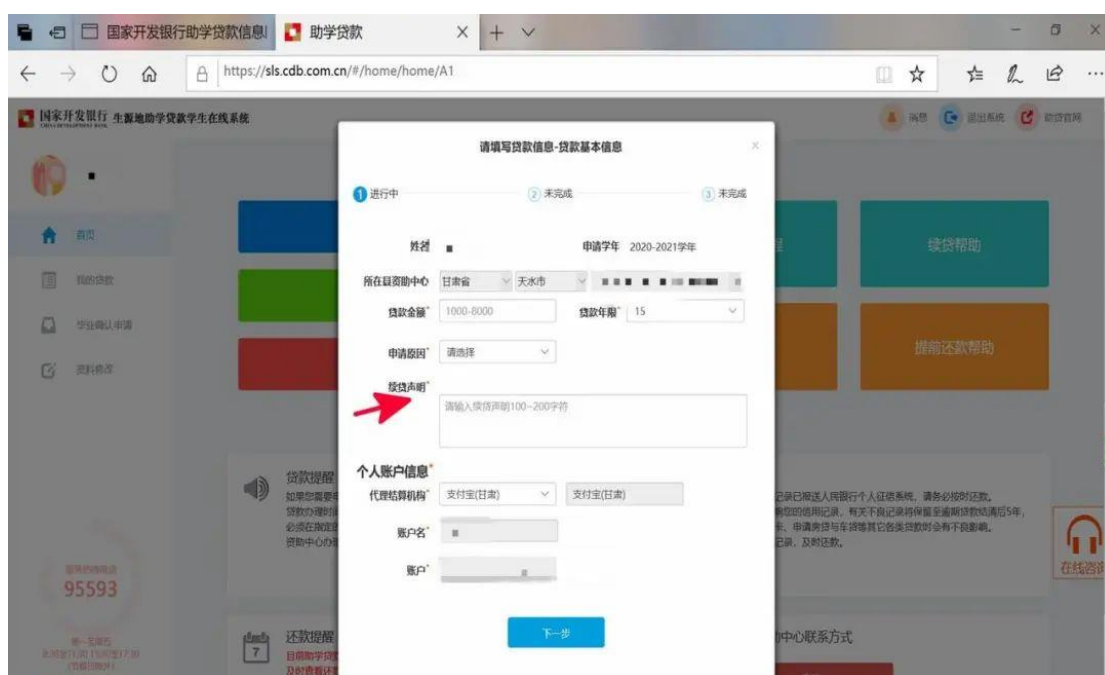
国家开发银行助学贷款信息 助学贷款

https://sls.cdb.com.cn/#/home/home/A1

国家开发银行 生源地助学贷款学生在线系统

消息 退出系统 助贷官网

首页

我的贷款

毕业确认申请

资料修改

续贷帮助

提前还款帮助

贷款提醒

95593

还款提醒

7

助中心联系方式

在线咨询

请填写贷款信息-贷款基本信息

1 进行中 2 未完成 3 未完成

姓名 ■ 申请学年 2020-2021学年

所在县资助中心 甘肃省 天水市

贷款金额* 1000-8000 贷款年限* 15

申请原因* 请选择

续贷声明*

请输入续贷声明100~200字符

个人账户信息*

代理结算机构* 支付宝(甘肃) 支付宝(甘肃)

账户名* ■

账户*

下一步